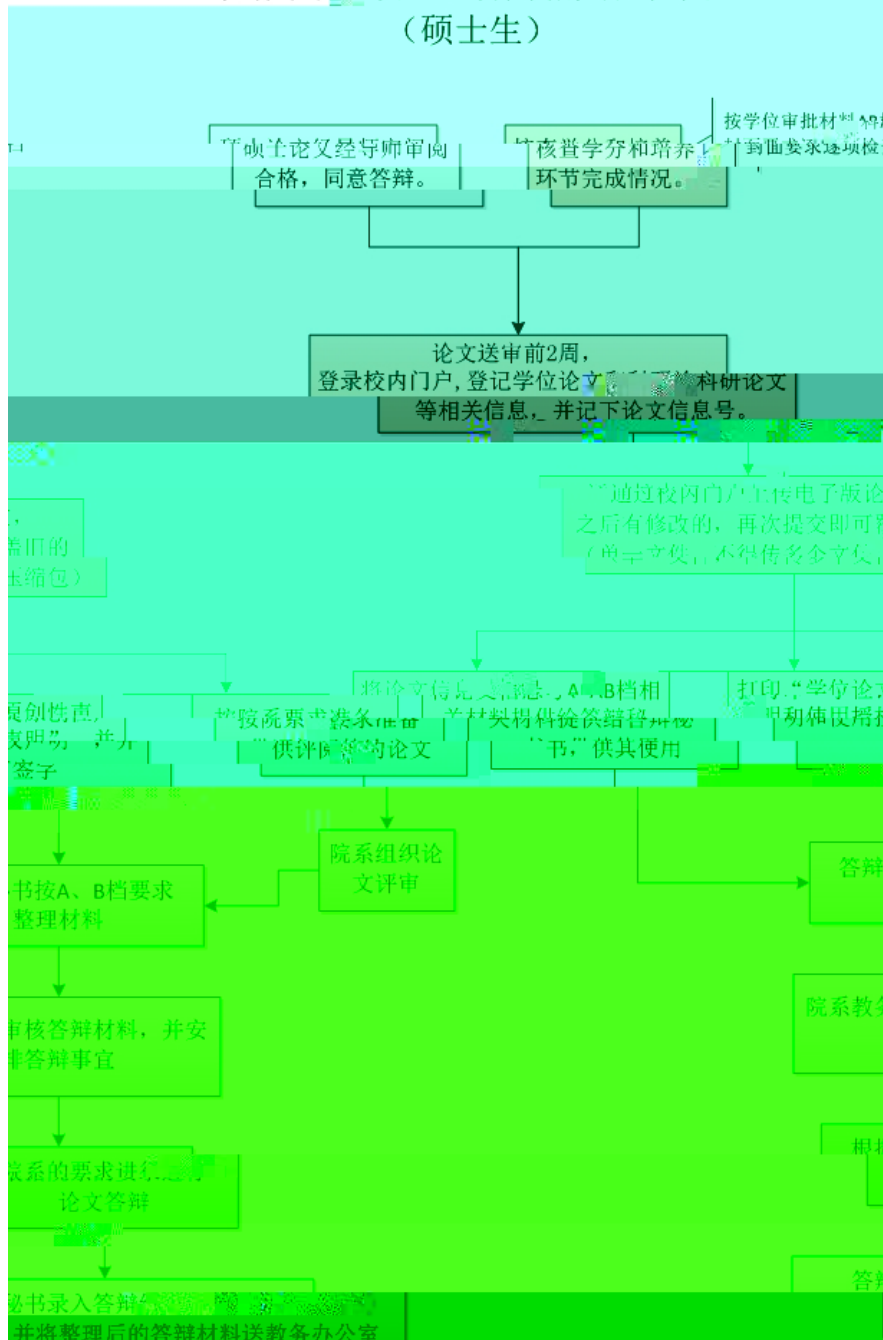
（硕士生）

论文经导师审阅合格，同意答辩。

审核学分和培养环节完成情况。

按学位审批材料……

论文送审前2周，登录校内门户，登记学位论文……科研论文等相关信息，并记下论文信息号。

通过校内门户上传电子版论……之后有修改的，再次提交即可……（单一文件，不得传多个文件……）

……压缩包）

将论文信息……A、B档相关材料……

打印"学位论……

……原创性声……

按院系要求准备……供评阅的论文

院系组织论文评审

……书按A、B档要求整理材料

答辩……

……审核答辩材料，并安排答辩事宜

院系教……

……院系的要求进行……论文答辩

根……

……秘书录入答辩……并将整理后的答辩材料送教务办公室

答辩……